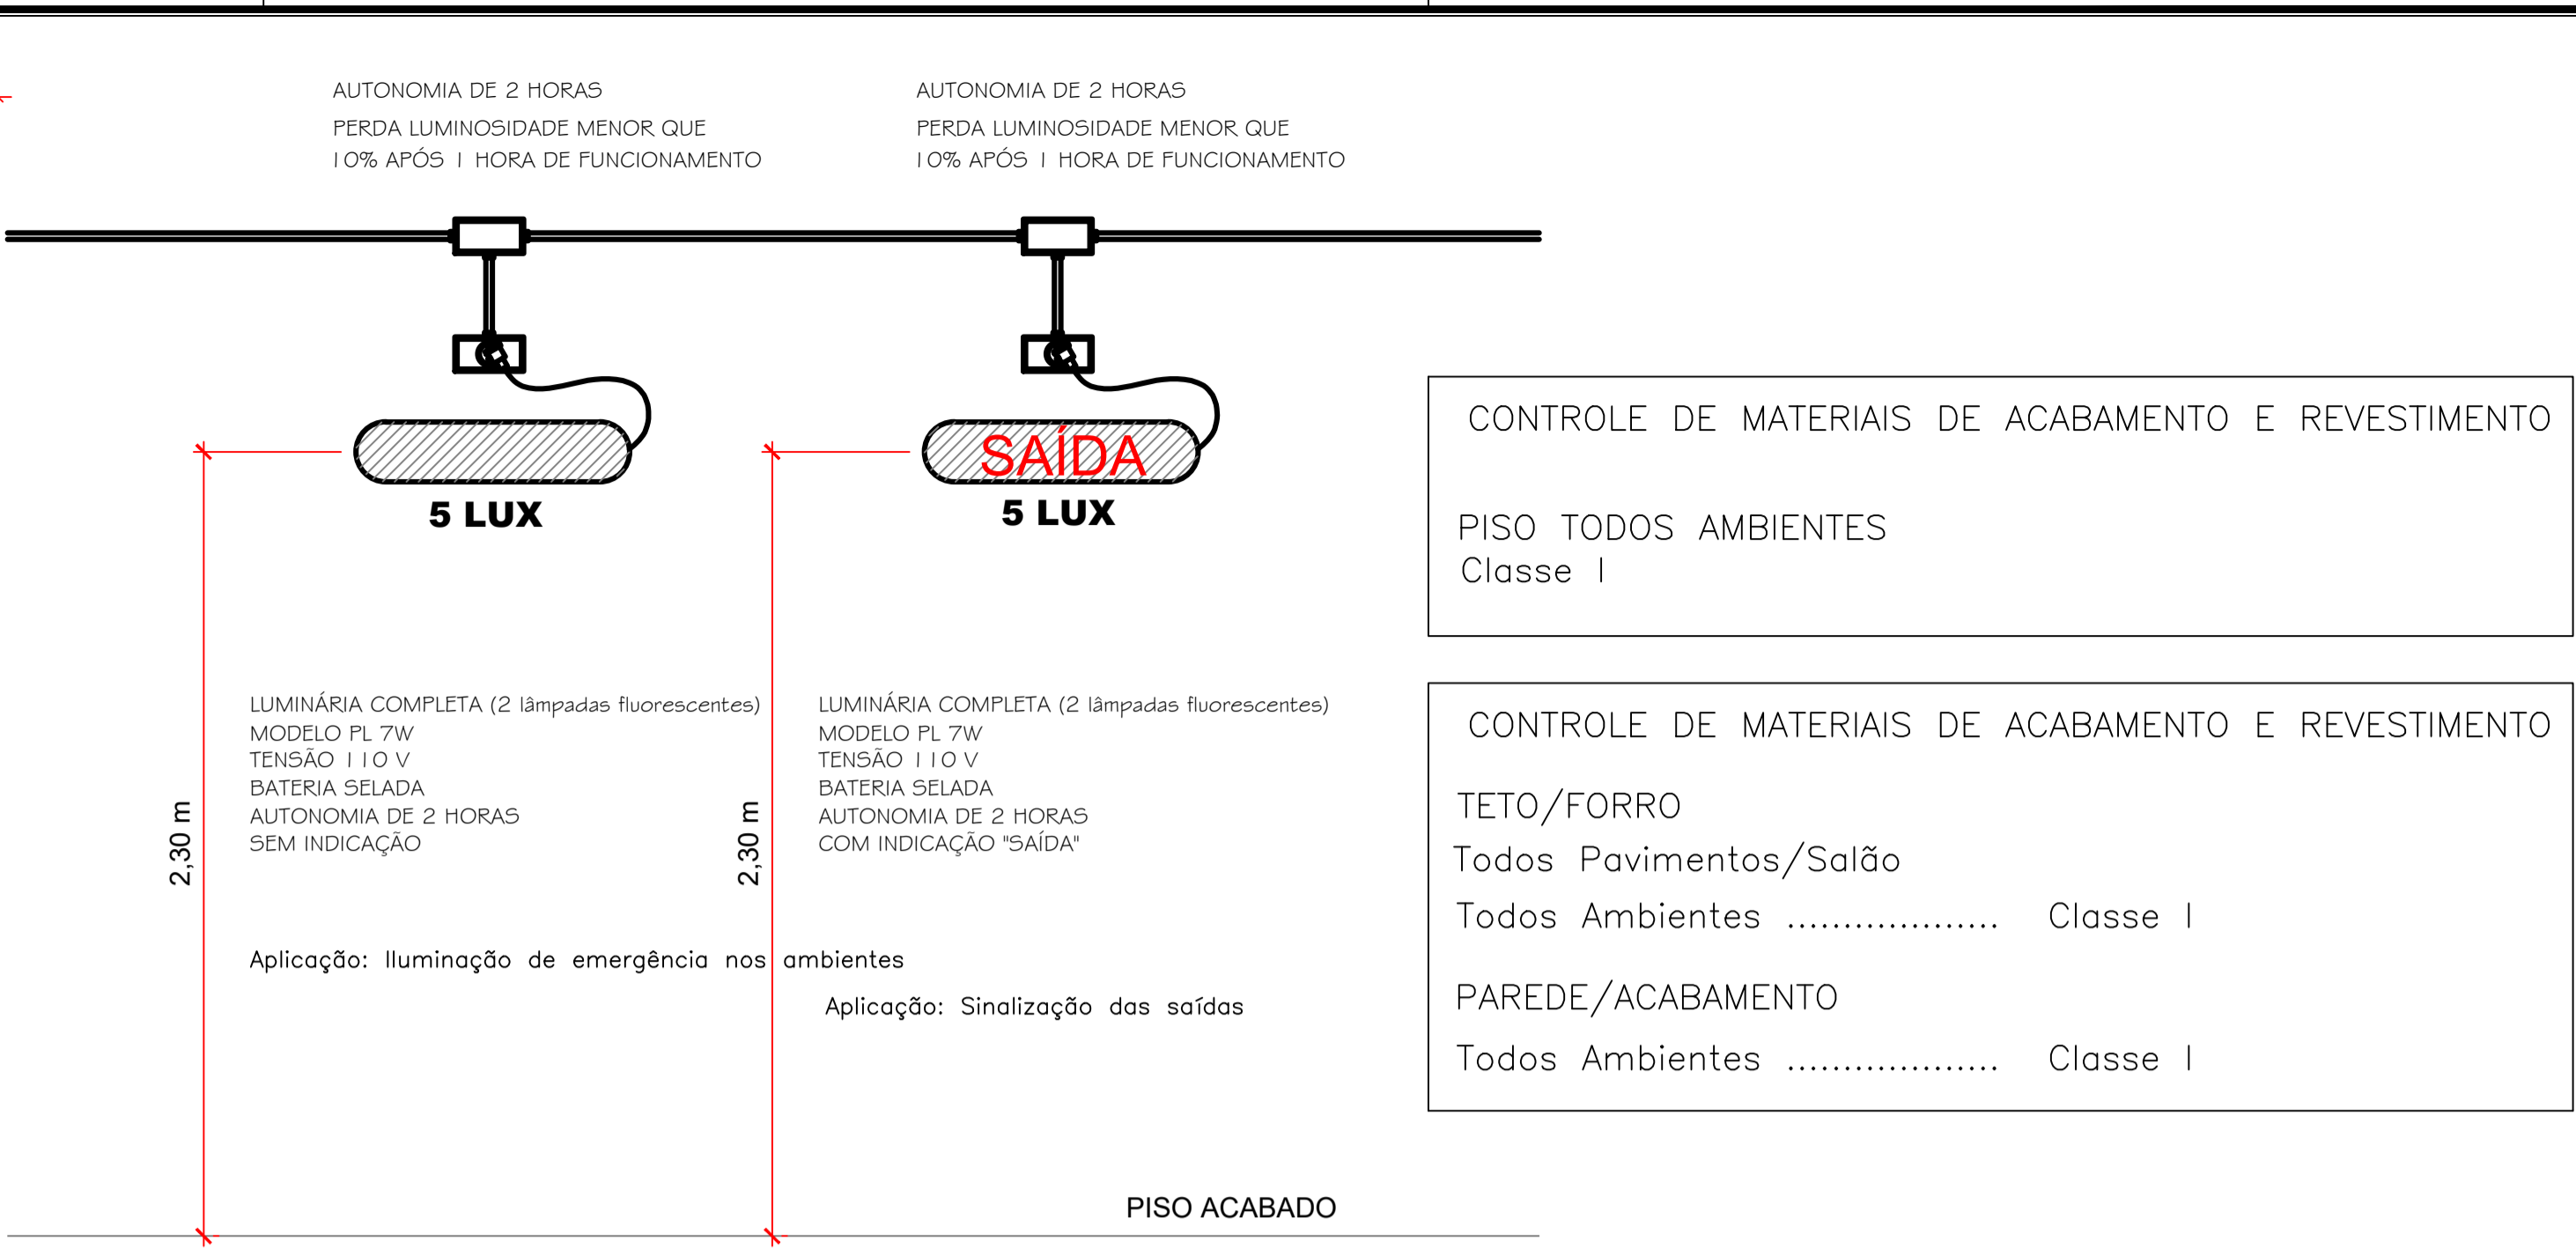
AUTONOMIA DE 2 HORAS
PERDA LUMINOSIDADE MENOR QUE
10% APÓS 1 HORA DE FUNCIONAMENTO

AUTONOMIA DE 2 HORAS
PERDA LUMINOSIDADE MENOR QUE
10% APÓS 1 HORA DE FUNCIONAMENTO

5 LUX

SAÍDA
5 LUX

2,30 m

LUMINÁRIA COMPLETA (2 lâmpadas fluorescentes)
MODELO PL 7W
TENSÃO 110 V
BATERIA SELADA
AUTONOMIA DE 2 HORAS
SEM INDICAÇÃO

2,30 m

LUMINÁRIA COMPLETA (2 lâmpadas fluorescentes)
MODELO PL 7W
TENSÃO 110 V
BATERIA SELADA
AUTONOMIA DE 2 HORAS
COM INDICAÇÃO "SAÍDA"

Aplicação: Iluminação de emergência nos ambientes

Aplicação: Sinalização das saídas

PISO ACABADO

CONTROLE DE MATERIAIS DE ACABAMENTO E REVESTIMENTO

PISO TODOS AMBIENTES
Classe I

CONTROLE DE MATERIAIS DE ACABAMENTO E REVESTIMENTO

TETO/FORRO
Todos Pavimentos/Salão
Todos Ambientes .................. Classe I

PAREDE/ACABAMENTO
Todos Ambientes .................. Classe I